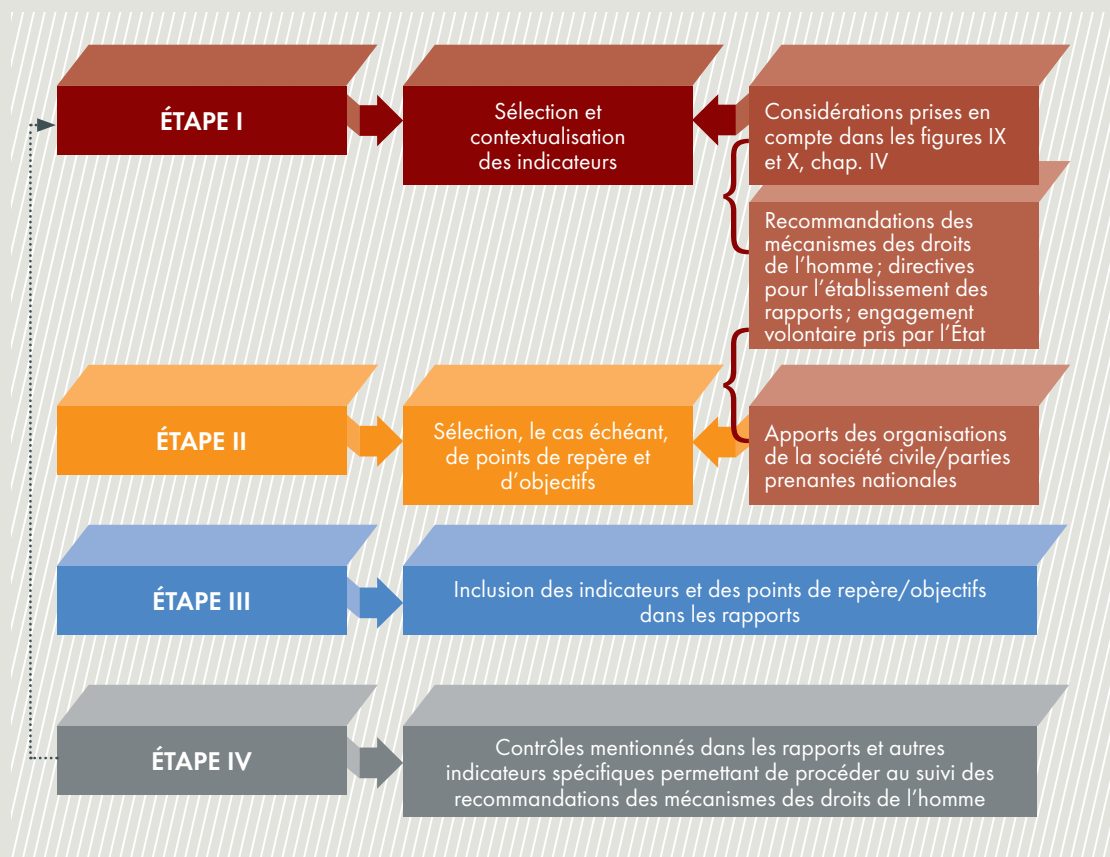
ÉTAPE I

Sélection et contextualisation des indicateurs

Considérations prises en compte dans les figures IX et X, chap. IV

Recommandations des mécanismes des droits de l'homme ; directives pour l'établissement des rapports ; engagement volontaire pris par l'État

ÉTAPE II

Sélection, le cas échéant, de points de repère et d'objectifs

Apports des organisations de la société civile/parties prenantes nationales

ÉTAPE III

Inclusion des indicateurs et des points de repère/objectifs dans les rapports

ÉTAPE IV

Contrôles mentionnés dans les rapports et autres indicateurs spécifiques permettant de procéder au suivi des recommandations des mécanismes des droits de l'homme